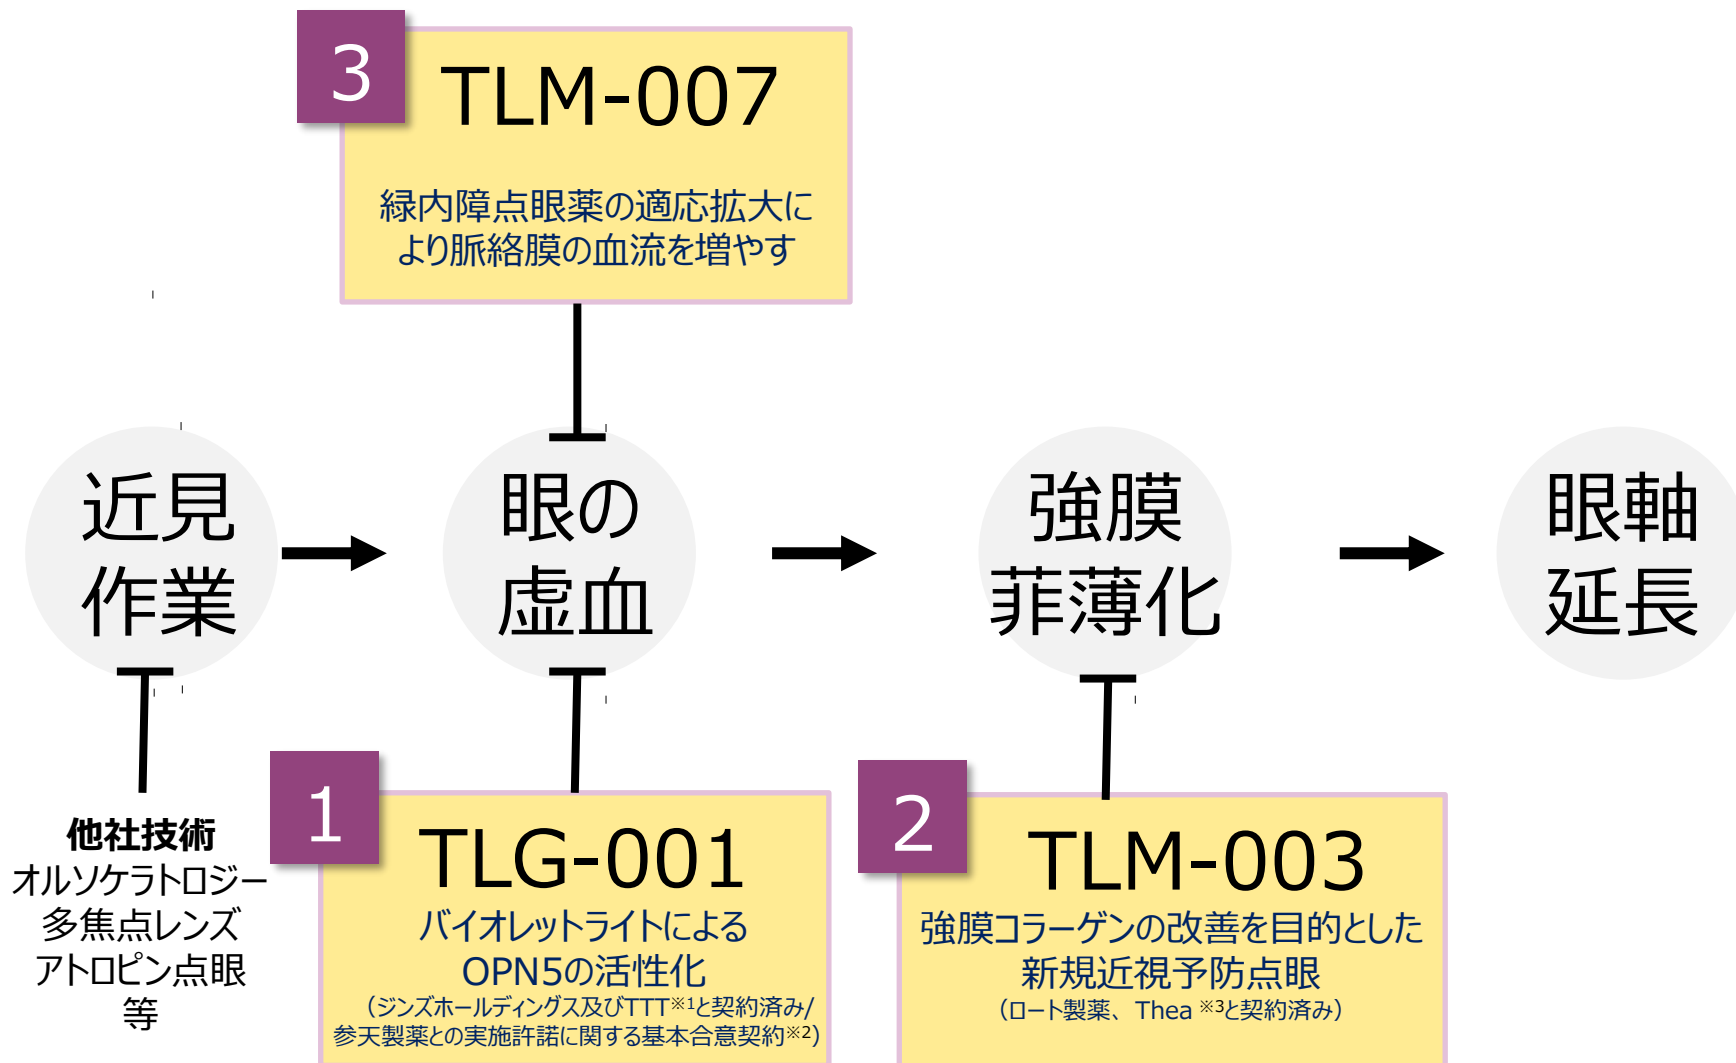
3

TLM-007

緑内障点眼薬の適応拡大により脈絡膜の血流を増やす

近見作業

眼の虚血

強膜菲薄化

眼軸延長

他社技術
オルソケラトロジー
多焦点レンズ
アトロピン点眼
等

1

TLG-001

バイオレットライトによるOPN5の活性化
（ジンズホールディングス及びTTT$^{※1}$と契約済み/参天製薬との実施許諾に関する基本合意契約$^{※2}$）

2

TLM-003

強膜コラーゲンの改善を目的とした新規近視予防点眼
（ロート製薬、Thea $^{※3}$と契約済み）